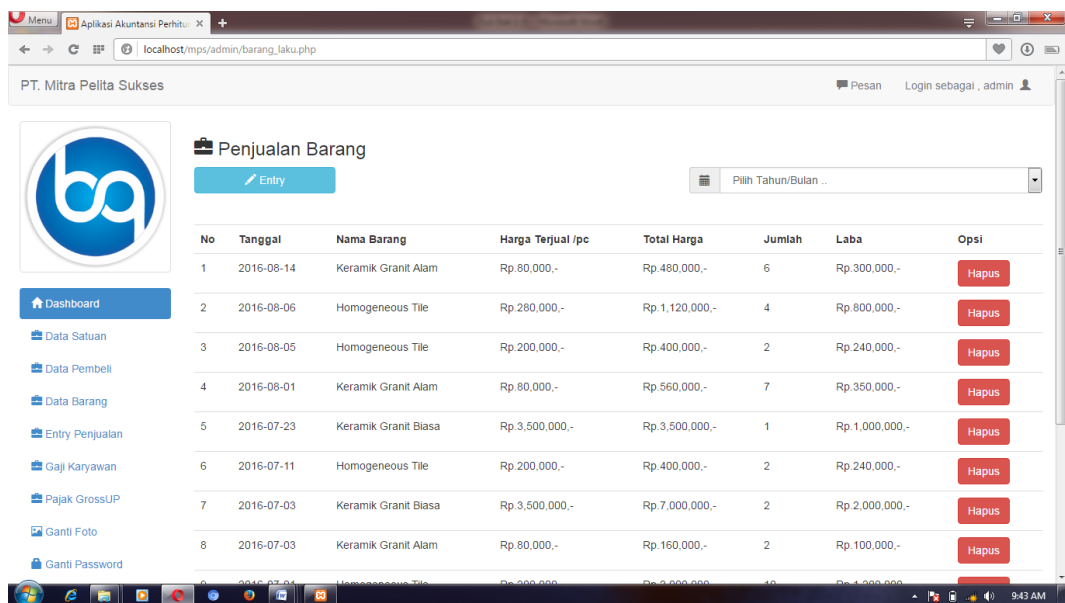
Menu
Aplikasi Akuntansi Perhitu ×
+
localhost/mps/admin/barang_laku.php

PT. Mitra Pelita Sukses
Pesan
Login sebagai , admin

Penjualan Barang
Entry
Pilih Tahun/Bulan ..

Dashboard
Data Satuan
Data Pembeli
Data Barang
Entry Penjualan
Gaji Karyawan
Pajak GrossUP
Ganti Foto
Ganti Password

| No | Tanggal | Nama Barang | Harga Terjual /pc | Total Harga | Jumlah | Laba | Opsi |
|---|---|---|---|---|---|---|---|
| 1 | 2016-08-14 | Keramik Granit Alam | Rp.80,000,- | Rp.480,000,- | 6 | Rp.300,000,- | Hapus |
| 2 | 2016-08-06 | Homogeneous Tile | Rp.280,000,- | Rp.1,120,000,- | 4 | Rp.800,000,- | Hapus |
| 3 | 2016-08-05 | Homogeneous Tile | Rp.200,000,- | Rp.400,000,- | 2 | Rp.240,000,- | Hapus |
| 4 | 2016-08-01 | Keramik Granit Alam | Rp.80,000,- | Rp.560,000,- | 7 | Rp.350,000,- | Hapus |
| 5 | 2016-07-23 | Keramik Granit Biasa | Rp.3,500,000,- | Rp.3,500,000,- | 1 | Rp.1,000,000,- | Hapus |
| 6 | 2016-07-11 | Homogeneous Tile | Rp.200,000,- | Rp.400,000,- | 2 | Rp.240,000,- | Hapus |
| 7 | 2016-07-03 | Keramik Granit Biasa | Rp.3,500,000,- | Rp.7,000,000,- | 2 | Rp.2,000,000,- | Hapus |
| 8 | 2016-07-03 | Keramik Granit Alam | Rp.80,000,- | Rp.160,000,- | 2 | Rp.100,000,- | Hapus |
| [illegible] | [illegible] | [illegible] | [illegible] | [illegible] | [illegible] | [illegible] | |

9:43 AM